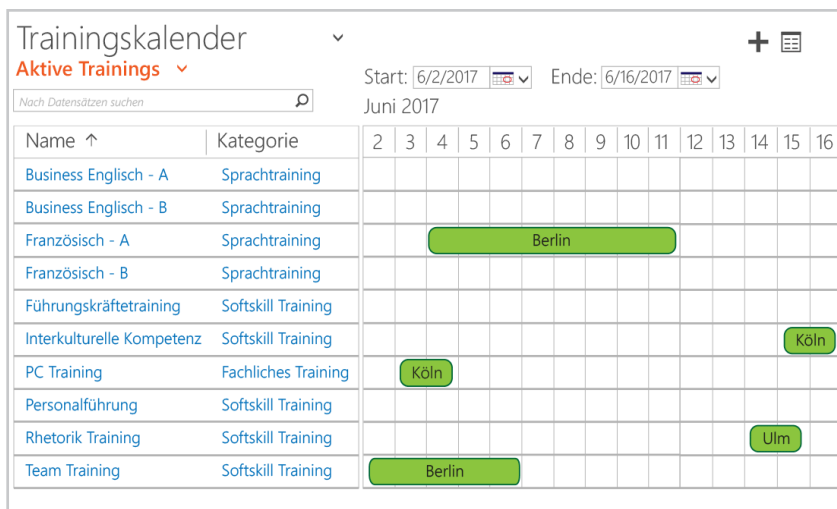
Trainingskalender
Aktive Trainings

Nach Datensätzen suchen

Start: 6/2/2017 Ende: 6/16/2017
Juni 2017

| Name ↑ | Kategorie |
|---|---|
| Business Englisch - A | Sprachtraining |
| Business Englisch - B | Sprachtraining |
| Französisch - A | Sprachtraining |
| Französisch - B | Sprachtraining |
| Führungskräftetraining | Softskill Training |
| Interkulturelle Kompetenz | Softskill Training |
| PC Training | Fachliches Training |
| Personalführung | Softskill Training |
| Rhetorik Training | Softskill Training |
| Team Training | Softskill Training |

2 3 4 5 6 7 8 9 10 11 12 13 14 15 16

Berlin
Köln
Köln
Ulm
Berlin